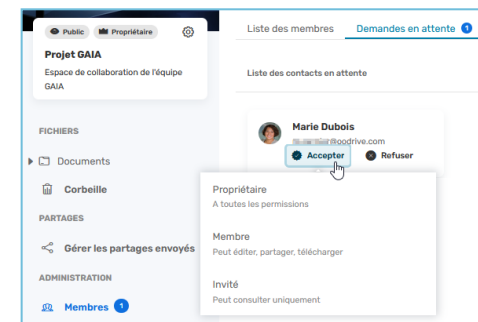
Public Propriétaire

Projet GAIA

Espace de collaboration de l'équipe GAIA

FICHIERS

Documents

Corbeille

PARTAGES

Gérer les partages envoyés

ADMINISTRATION

Membres 1

Liste des membres Demandes en attente 1

Liste des contacts en attente

Marie Dubois
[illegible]@oodrive.com

Accepter Refuser

Propriétaire
A toutes les permissions

Membre
Peut éditer, partager, télécharger

Invité
Peut consulter uniquement